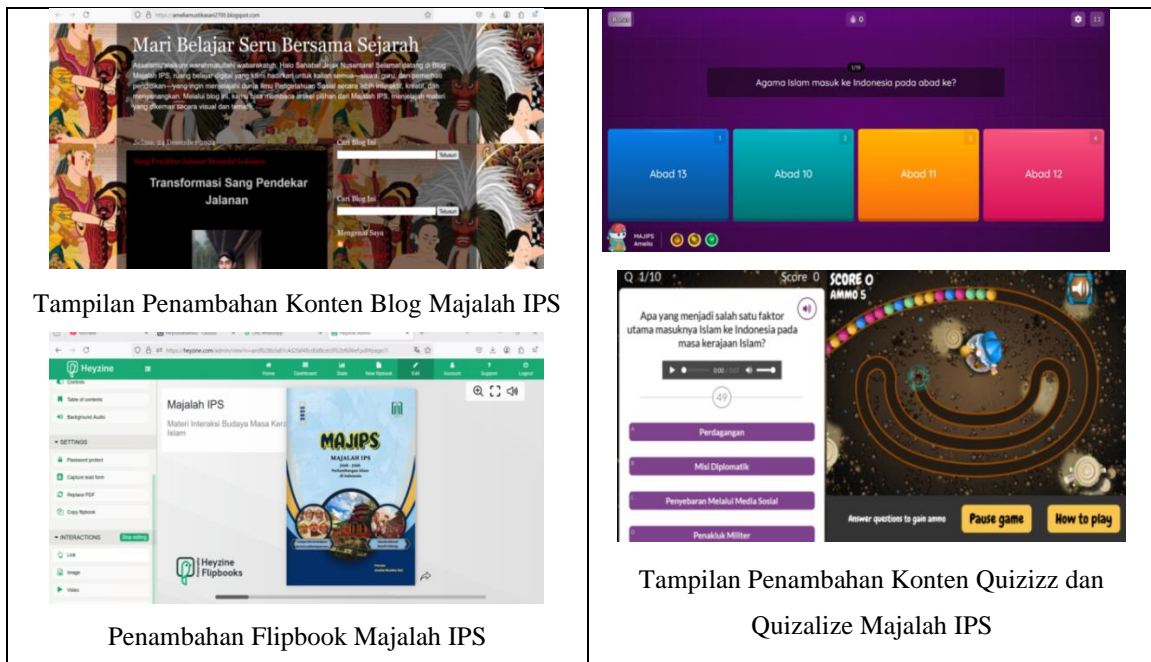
https://ameliamutikasari2705.blogspot.com

Mari Belajar Seru Bersama Sejarah

Assalamu'alaikum warahmatullahi wabarakatuh. Halo Sahabat Jejak Nusantara! Selamat datang di Blog Majalah IPS, ruang belajar digital yang kami hadirkan untuk kalian semua—siswa, guru, dan pemerhati pendidikan—yang ingin menjelajahi dunia Ilmu Pengetahuan Sosial secara lebih interaktif, kreatif, dan menyenangkan. Melalui blog ini, kamu bisa membaca artikel pilihan dari Majalah IPS, menjelajah materi yang dikemas secara visual dan tematik.

Sang Pendekar Jalanan Berawal Sekarang

Transformasi Sang Pendekar Jalanan

Cari Blog Ini

Telusuri

Cari Blog Ini

Telusuri

Mengenai Saya

Tampilan Penambahan Konten Blog Majalah IPS

1/10

Agama Islam masuk ke Indonesia pada abad ke?

| 1 | 2 | 3 | 4 |
|---|---|---|---|
| Abad 13 | Abad 10 | Abad 11 | Abad 12 |

MAJIPS
Amelia

Q 1/10 Score 0

SCORE 0
AMMO 5

Apa yang menjadi salah satu faktor utama masuknya Islam ke Indonesia pada masa kerajaan Islam?

0:00 / 0:17

49

Perdagangan

Misi Diplomatik

Penyebaran Melalui Media Sosial

Penakluk Militer

Answer questions to gain ammo

Pause game

How to play

Heyzine

Home Dashboard Stats New flipbook Edit Account Support Logout

Controls

Table of contents

Background Audio

SETTINGS

Password protect

Capture lead form

Replace PDF

Copy flipbook

INTERACTIONS

Link

Image

Video

Majalah IPS

Materi Interaksi Budaya Masa Kerajaan Islam

MAJIPS

MAJALAH IPS

Heyzine Flipbooks

Penambahan Flipbook Majalah IPS

Tampilan Penambahan Konten Quizizz dan Quizalize Majalah IPS